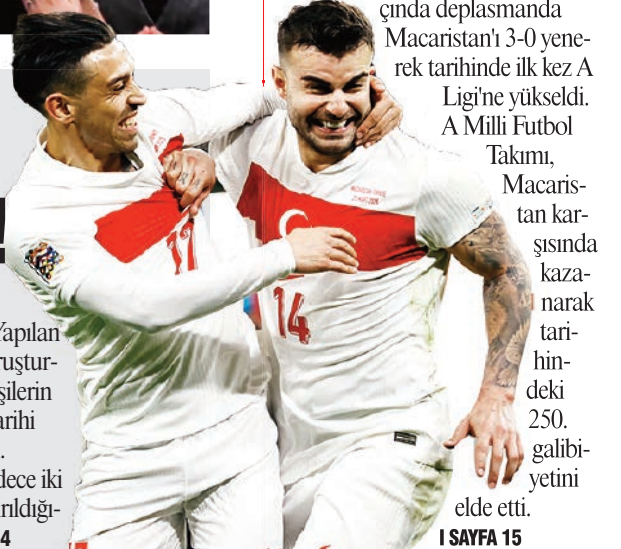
çında deplasmanda Macaristan'ı 3-0 yenerek tarihinde ilk kez A Ligi'ne yükseldi. A Milli Futbol Takımı, Macaristan karşısında kazanarak tarihindeki 250. galibiyetini elde etti.

I SAYFA 15

Yapılan ruştur- şilerin arihi . dece iki rıldığı- 4

17

14